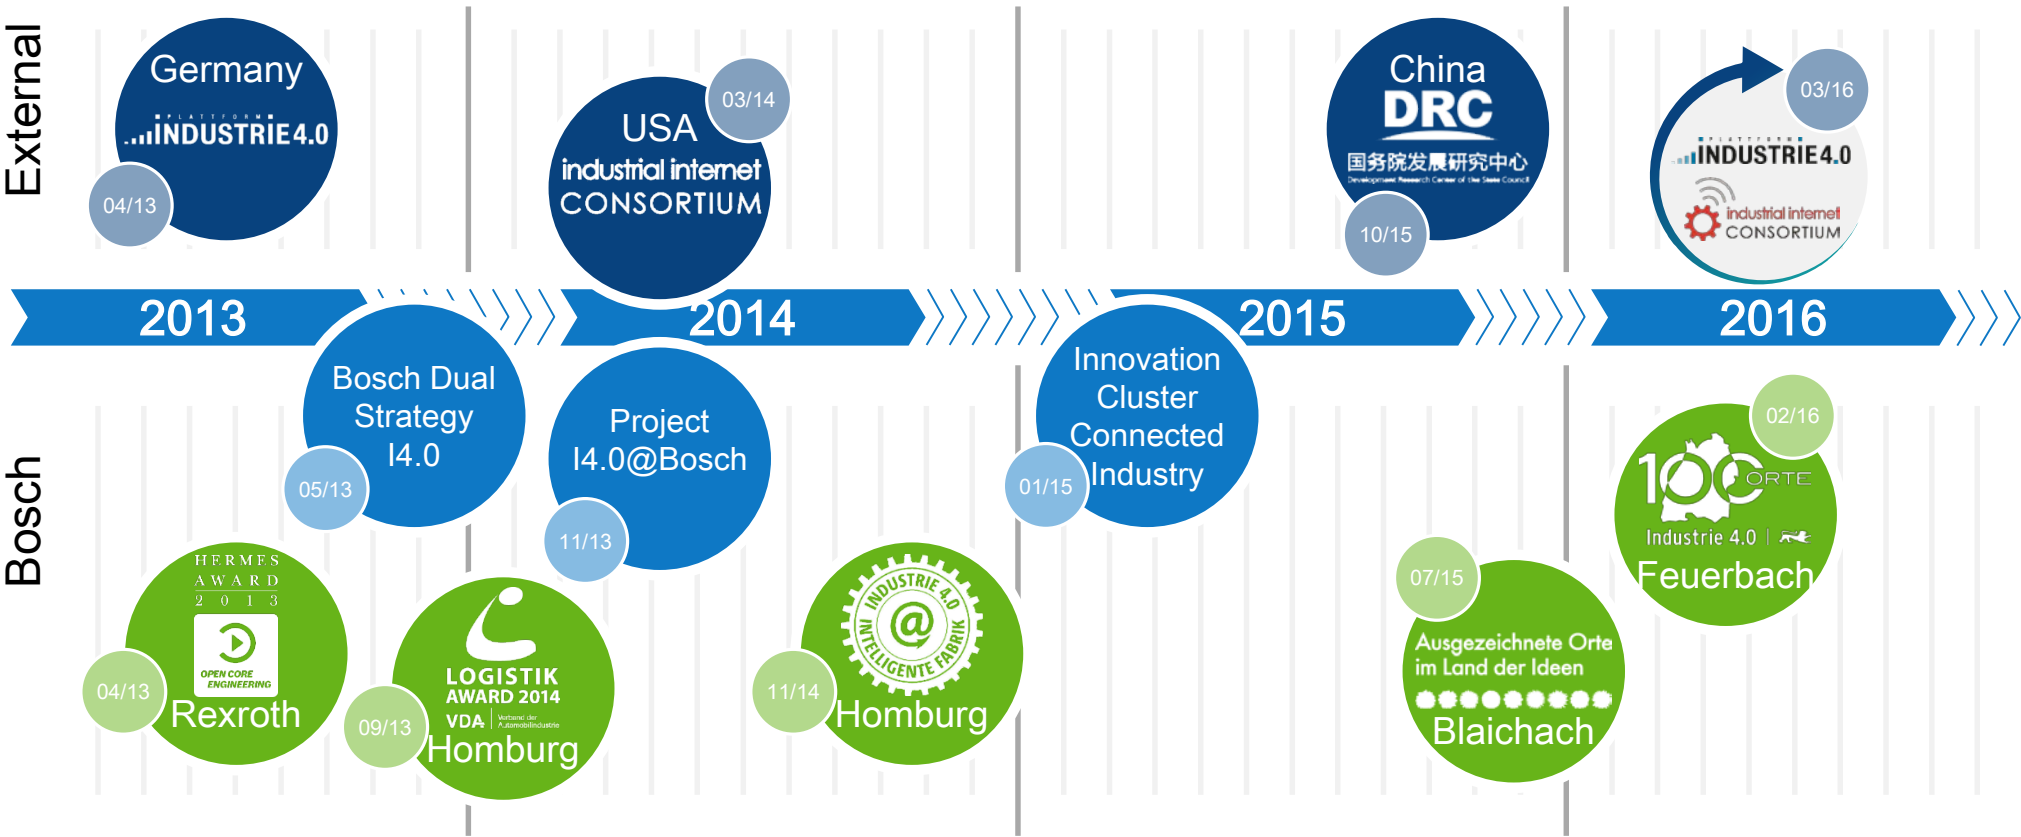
External

Germany
PLATTFORM INDUSTRIE 4.0
04/13

USA
industrial internet CONSORTIUM
03/14

China
DRC
国务院发展研究中心
Development Research Center of the State Council
10/15

03/16
PLATTFORM INDUSTRIE 4.0
industrial internet CONSORTIUM

2013
2014
2015
2016

Bosch

Bosch Dual Strategy I4.0
05/13

Project I4.0@Bosch
11/13

Innovation Cluster Connected Industry
01/15

100 ORTE
Industrie 4.0
Feuerbach
02/16

HERMES AWARD 2013
OPEN CORE ENGINEERING
Rexroth
04/13

LOGISTIK AWARD 2014
VDA Verband der Automobilindustrie
Homburg
09/13

INDUSTRIE 4.0 INTELLIGENTE FABRIK
Homburg
11/14

Ausgezeichnete Orte im Land der Ideen
Blaichach
07/15